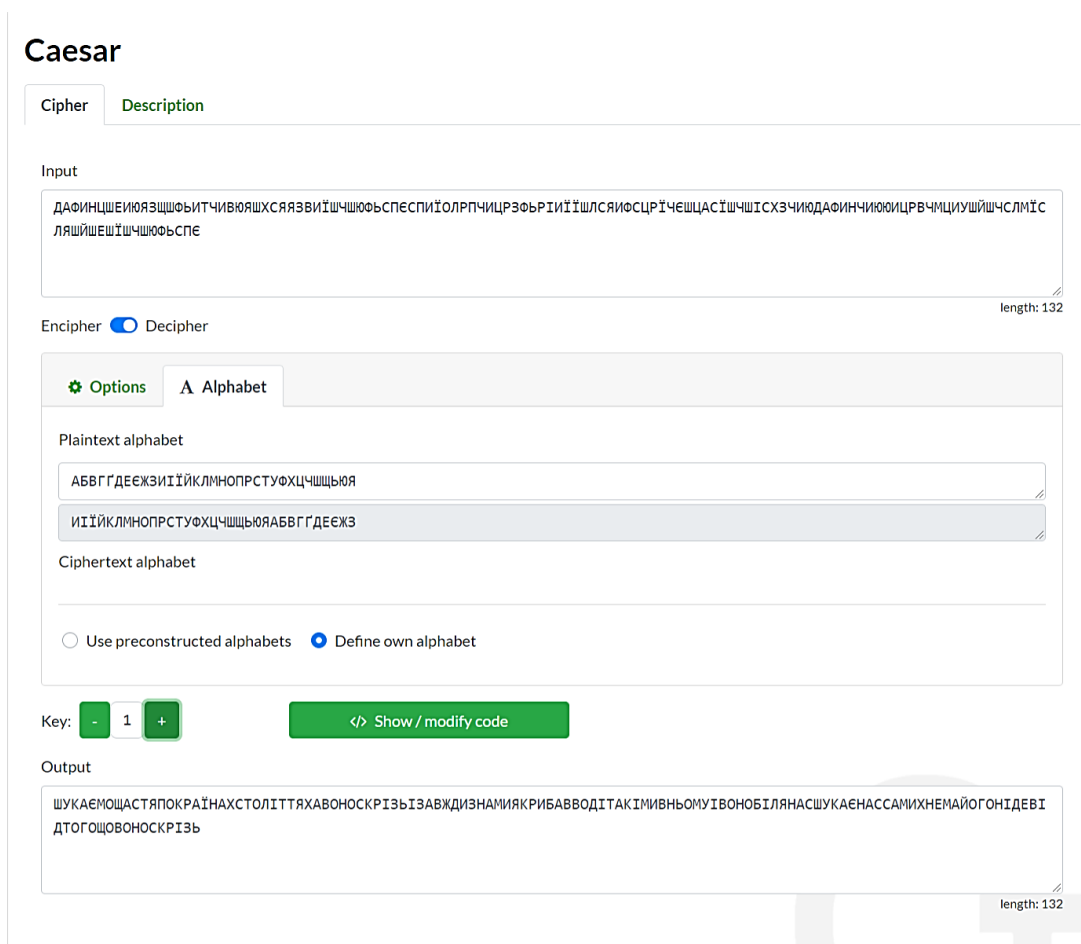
Caesar

Cipher
Description

Input

ДАФИНЦШЕИЮЯЗЩШФЬИТЧИВЮЯШХСЯЯЗВИЇШЧШЮФЬСПЄСПИЇОЛРПЧИЦРЗФЬРІИЇЇШЛСЯИФСЦРЇЧЄШЦАСЇШЧШІСХЗЧИЮДАФИНЧИЮЮИЦРВЧМЦИУШЙШЧСЛМЇСЛЯШЙШЕШЇШЧШЮФЬСПЄ

length: 132

Encipher Decipher

Options
Alphabet

Plaintext alphabet

АБВГҐДЕЄЖЗИІЇЙКЛМНОПРСТУФХЦЧШЩЬЮЯ

ИІЇЙКЛМНОПРСТУФХЦЧШЩЬЮЯАБВГҐДЕЄЖЗ

Ciphertext alphabet

Use preconstructed alphabets
Define own alphabet

Key: - 1 +

</> Show / modify code

Output

ШУКАЄМОЩАСТЯПОКРАЇНАХСТОЛІТТЯХАВОНОСКРІЗЬІЗАВЖДИЗНАМИЯКРИБАВВОДІТАКІМИВНЬОМУІВОНОБІЛЯНАСШУКАЄНАССАМИХНЕМАЙОГОНІДЕВІДТОГОЩОВОНОСКРІЗЬ

length: 132